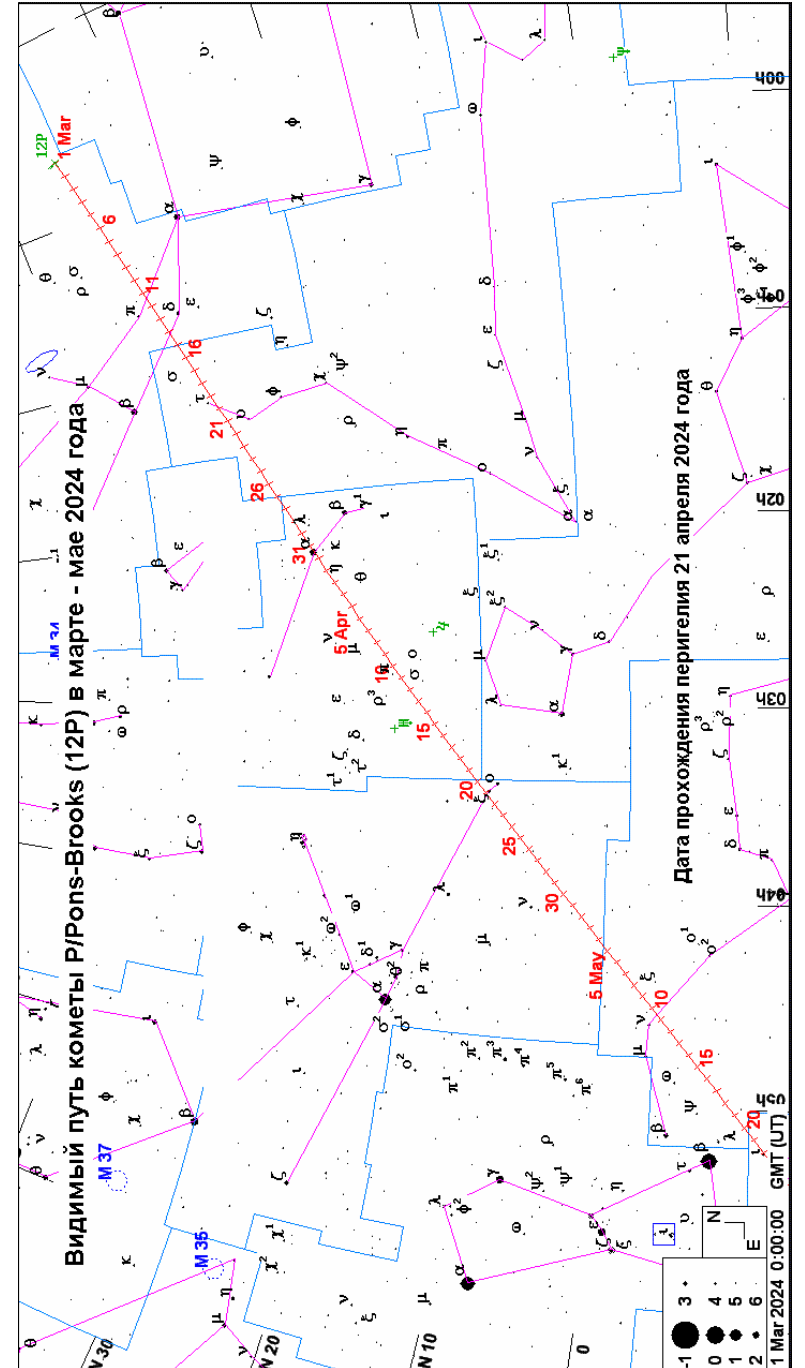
Видимый путь кометы P/Pons-Brooks (12P) в марте - мае 2024 года

12P
1 Mar
6
11
16
21
26
31
5 Apr
10
15
20
25
30
5 May
10
15
20

Дата прохождения перигелия 21 апреля 2024 года

M 34
M 37
M 35

0h0
1h0
2h0
3h0
4h0
5h0

N 30
N 20
N 10

N
E

-1 0 1 2 3 4 5 6

1 Mar 2024 0:00:00 GMT (UT)